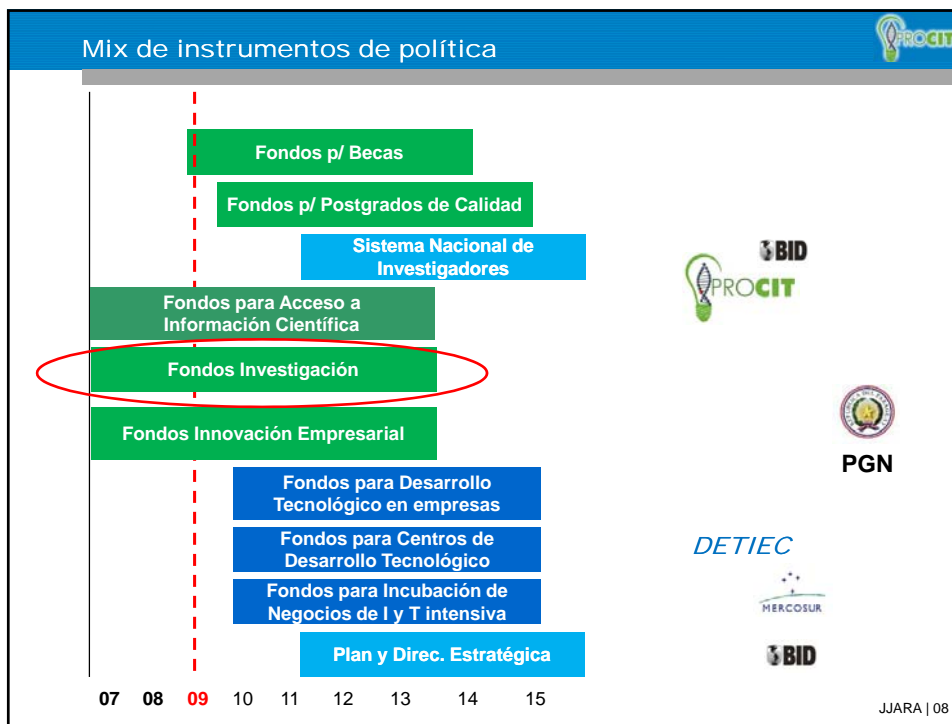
Mix de instrumentos de política

PROCIT

Fondos p/ Becas

Fondos p/ Postgrados de Calidad

Sistema Nacional de Investigadores

Fondos para Acceso a Información Científica

Fondos Investigación

Fondos Innovación Empresarial

Fondos para Desarrollo Tecnológico en empresas

Fondos para Centros de Desarrollo Tecnológico

Fondos para Incubación de Negocios de I y T intensiva

Plan y Direc. Estratégica

BID

PROCIT

PGN

DETIEC

MERCOSUR

BID

07 08 09 10 11 12 13 14 15

JJARA | 08